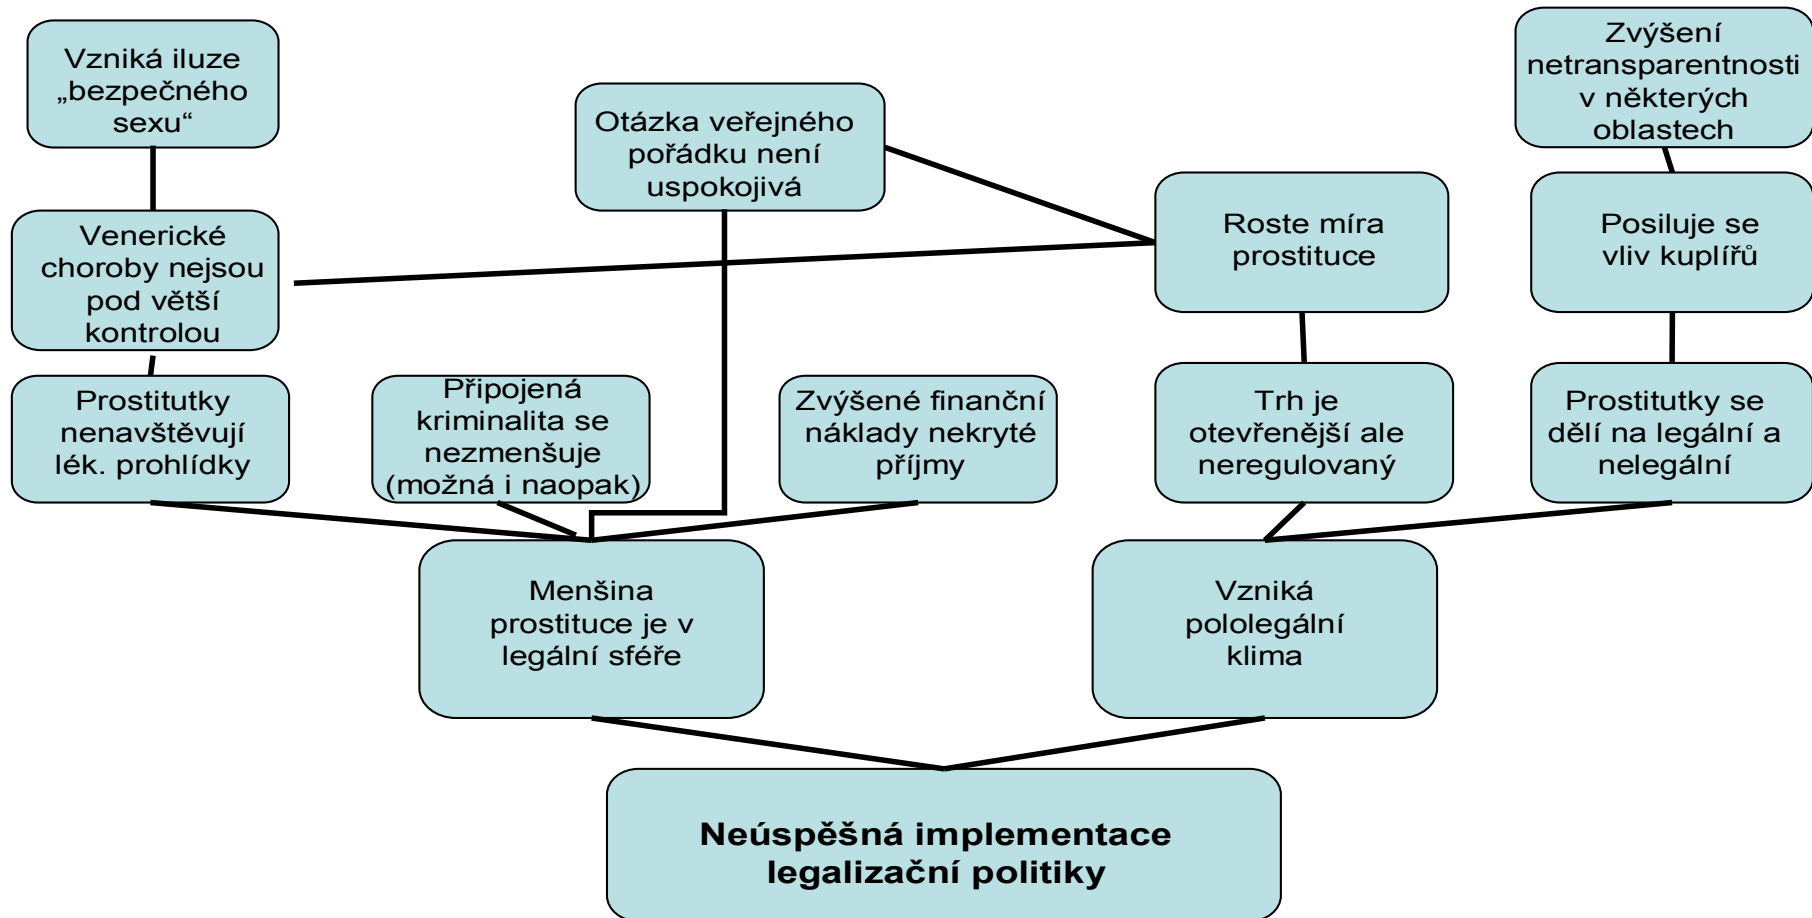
Vzniká iluze „bezpečného sexu“

Otázka veřejného pořádku není uspokojivá

Zvýšení netransparentnosti v některých oblastech

Venerické choroby nejsou pod větší kontrolou

Roste míra prostituce

Posiluje se vliv kuplířů

Prostitutky nenavštěvují lék. prohlídky

Připojená kriminalita se nezmenšuje (možná i naopak)

Zvýšené finanční náklady nekryté příjmy

Trh je otevřenější ale neregulovaný

Prostitutky se dělí na legální a nelegální

Menšina prostituce je v legální sféře

Vzniká pololegální klima

**Neúspěšná implementace legalizační politiky**